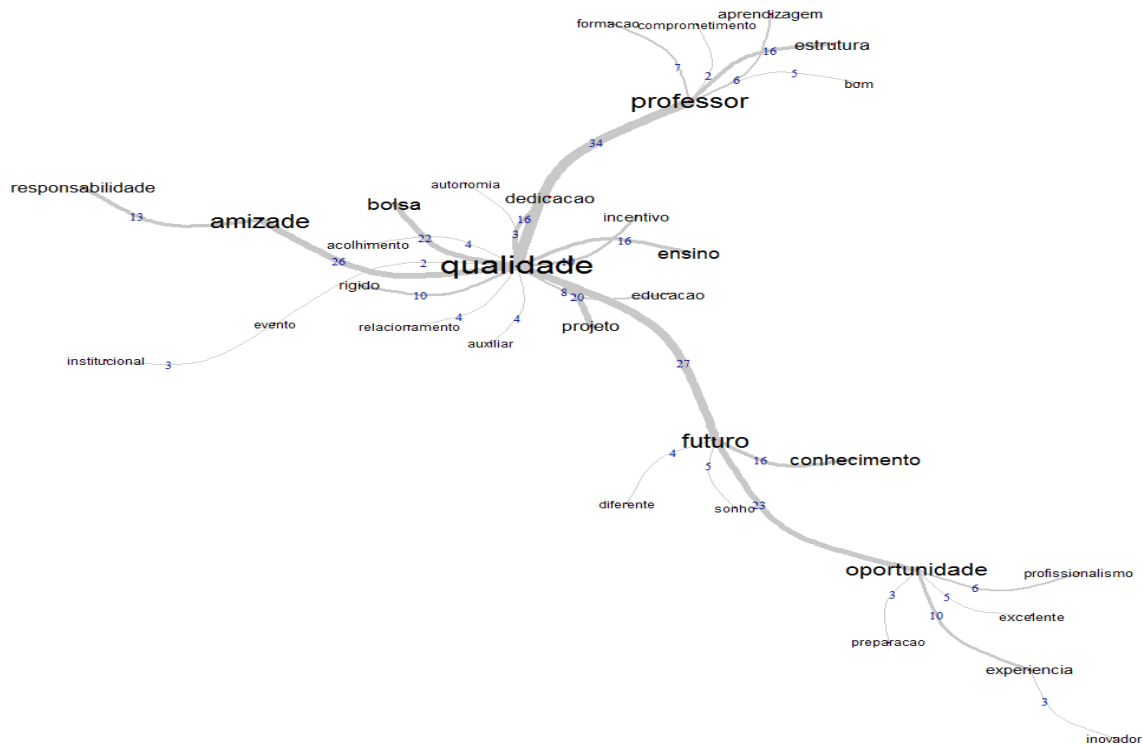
formacao
comprometimento
aprendizagem
16
estrutura
7
2
6
5
bom
professor
34
responsabilidade
13
amizade
autonomia
bolsa
dedicacao
16
3
incentivo
acolhimento
22
4
16
ensino
26
2
qualidade
rigido
10
8
20
educacao
evento
relacionamento
4
4
auxiliar
projeto
institucional
3
27
futuro
4
5
16
conhecimento
diferente
sonho
23
oportunidade
profissionalismo
6
3
5
10
excelente
preparacao
experiencia
3
inovador